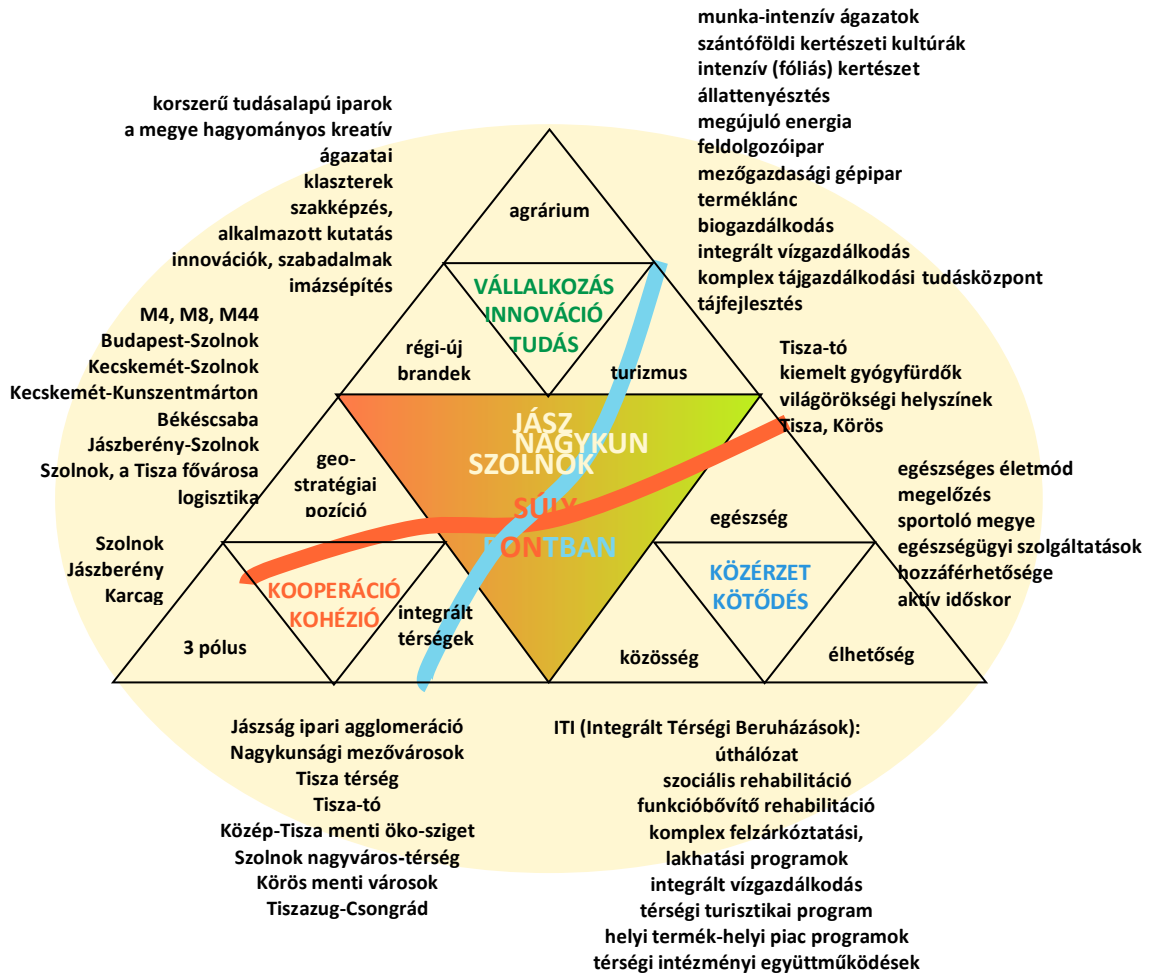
munka-intenzív ágazatok
szántóföldi kertészeti kultúrák
intenzív (fóliás) kertészet
állattenyésztés
megújuló energia
feldolgozóipar
mezőgazdasági gépipar
terméklánc
biogazdálkodás
integrált vízgazdálkodás
komplex tájgazdálkodási tudásközpont
tájfejlesztés

korszerű tudásalapú iparok
a megye hagyományos kreatív ágazatai
klaszterek
szakképzés,
alkalmazott kutatás
innovációk, szabadalmak
imázsépítés

agrárium

VÁLLALKOZÁS
INNOVÁCIÓ
TUDÁS

M4, M8, M44
Budapest-Szolnok
Kecskemét-Szolnok
Kecskemét-Kunszentmárton
Békéscsaba
Jászberény-Szolnok
Szolnok, a Tisza fővárosa
logisztika

régi-új brandek

turizmus

Tisza-tó
kiemelt gyógyfürdők
világörökségi helyszínek
Tisza, Körös

JÁSZ
NAGYKUN
SZOLNOK
SÚLY
PONTBAN

geo-stratégiai pozíció

egészség

egészséges életmód
megelőzés
sportoló megye
egészségügyi szolgáltatások hozzáférhetősége
aktív időskor

Szolnok
Jászberény
Karcag

KOOPERÁCIÓ
KOHÉZIÓ

integrált térségek

KÖZÉRZET
KÖTŐDÉS

3 pólus

közösség

élhetőség

Jászság ipari agglomeráció
Nagykunsági mezővárosok
Tisza térség
Tisza-tó
Közép-Tisza menti öko-sziget
Szolnok nagyváros-térség
Körös menti városok
Tiszazug-Csongrád

ITI (Integrált Térségi Beruházások):
úthálózat
szociális rehabilitáció
funkcióbővítő rehabilitáció
komplex felzárkóztatási,
lakhatási programok
integrált vízgazdálkodás
térségi turisztikai program
helyi termék-helyi piac programok
térségi intézményi együttműködések